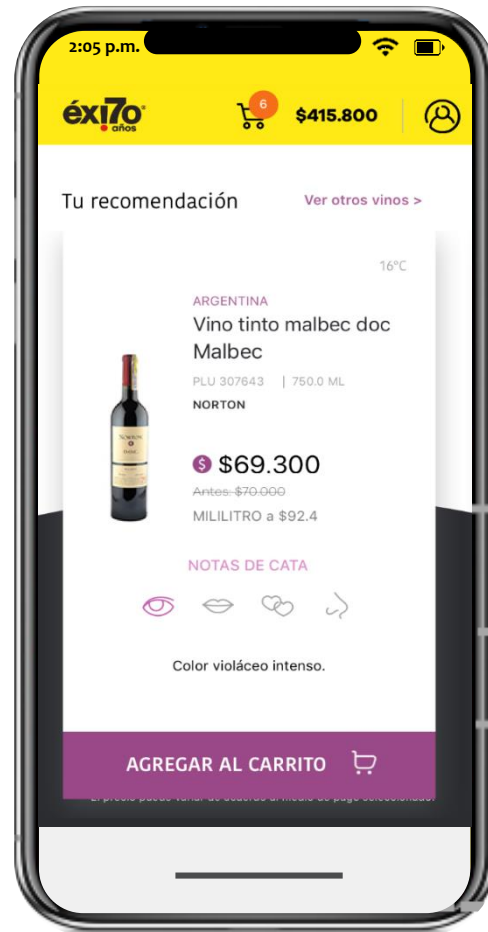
2:05 p.m.

éxito 70 años

6

$415.800

Tu recomendación

Ver otros vinos >

16°C

ARGENTINA

Vino tinto malbec doc Malbec

PLU 307643 | 750.0 ML

NORTON

$ $69.300

Antes: $70.000

MILILITRO a $92.4

NOTAS DE CATA

Color violáceo intenso.

AGREGAR AL CARRITO

El precio puede variar de acuerdo al medio de pago seleccionado.